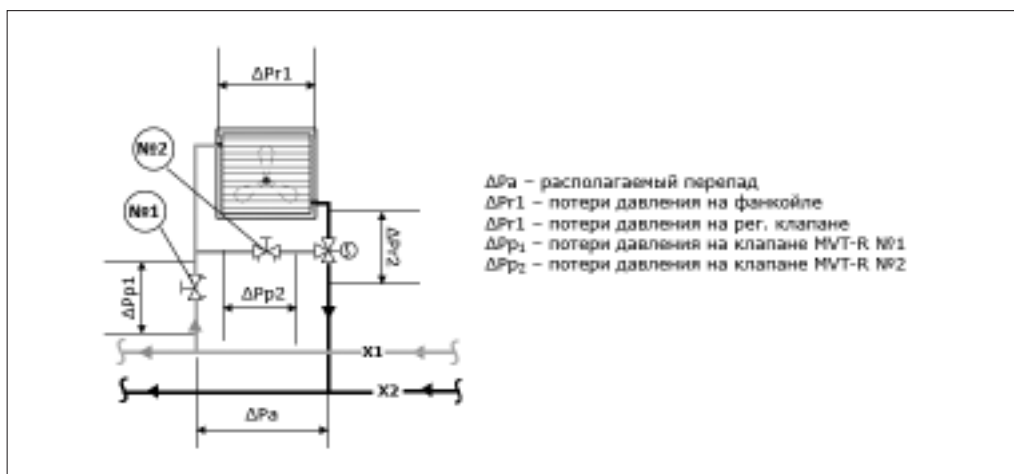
ΔPr1

№2

№1

ΔPr2

ΔPp1

ΔPp2

X1

X2

ΔPa

ΔPa – располагаемый перепад
ΔPr1 – потери давления на фанкойле
ΔPr1 – потери давления на рег. клапане
ΔPp$_1$ – потери давления на клапане MVT-R №1
ΔPp$_2$ – потери давления на клапане MVT-R №2